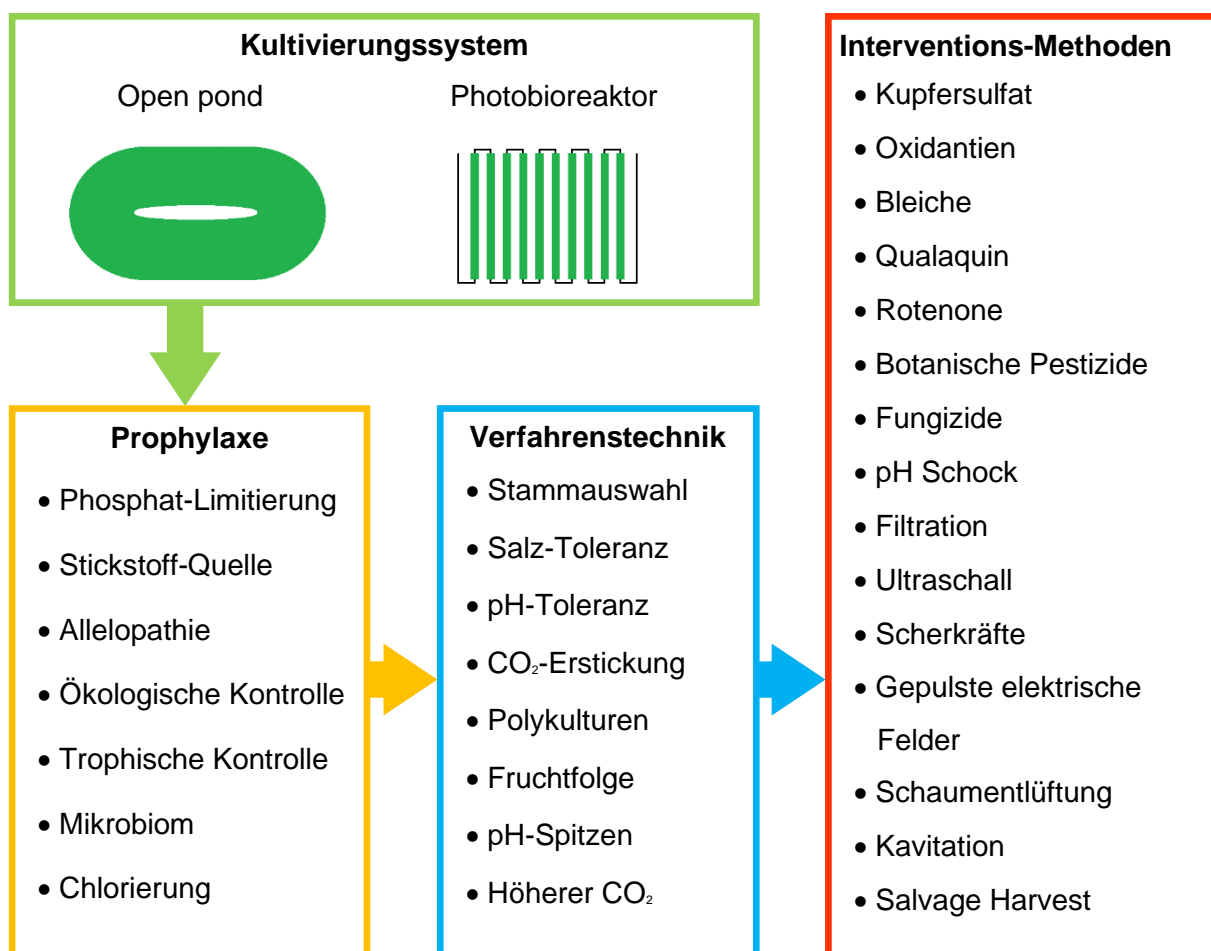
Kultivierungssystem

Open pond

Photobioreaktor

Prophylaxe

- Phosphat-Limitierung
- Stickstoff-Quelle
- Allelopathie
- Ökologische Kontrolle
- Trophische Kontrolle
- Mikrobiom
- Chlorierung

Verfahrenstechnik

- Stammauswahl
- Salz-Toleranz
- pH-Toleranz
- $CO_2$-Erstickung
- Polykulturen
- Fruchtfolge
- pH-Spitzen
- Höherer $CO_2$

Interventions-Methoden

- Kupfersulfat
- Oxidantien
- Bleiche
- Qualaquin
- Rotenone
- Botanische Pestizide
- Fungizide
- pH Schock
- Filtration
- Ultraschall
- Scherkräfte
- Gepulste elektrische Felder
- Schaumentlüftung
- Kavitation
- Salvage Harvest